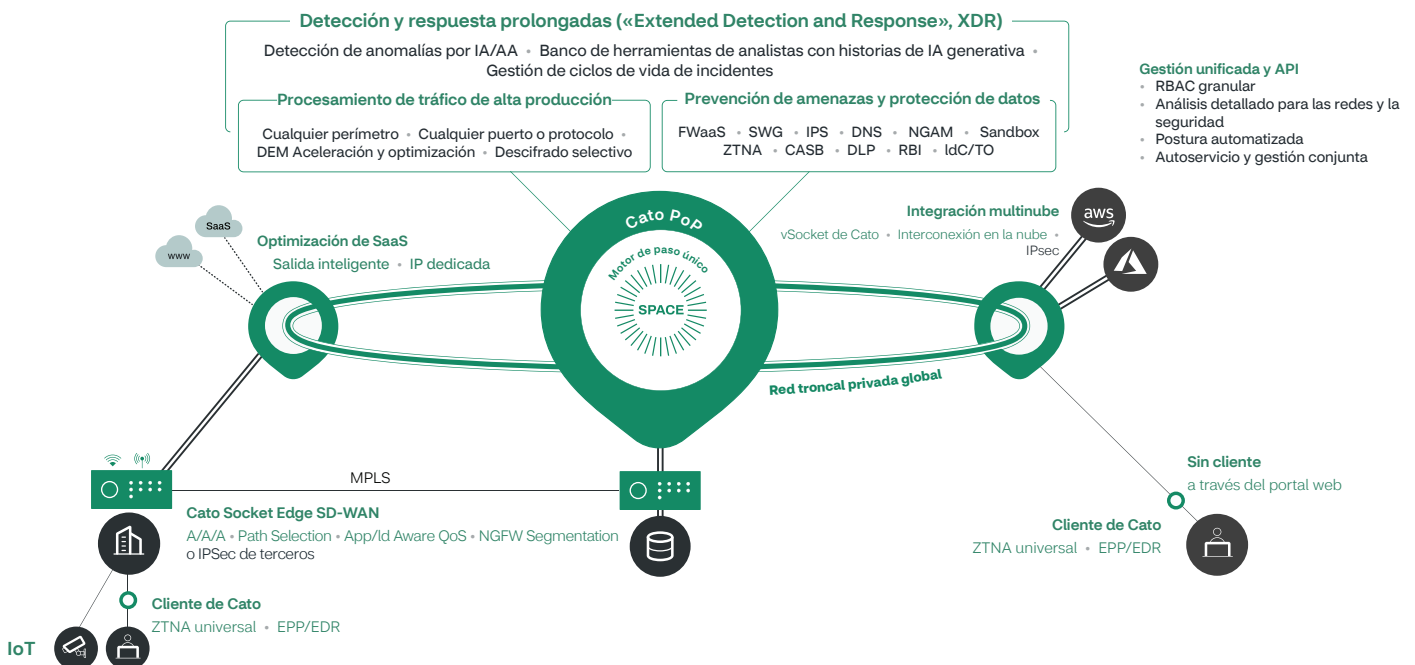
Detección y respuesta prolongadas («Extended Detection and Response», XDR)

Detección de anomalías por IA/AA • Banco de herramientas de analistas con historias de IA generativa • Gestión de ciclos de vida de incidentes

Procesamiento de tráfico de alta producción

Cualquier perímetro • Cualquier puerto o protocolo • DEM Aceleración y optimización • Descifrado selectivo

Prevención de amenazas y protección de datos

FWaaS • SWG • IPS • DNS • NGAM • Sandbox • ZTNA • CASB • DLP • RBI • IdC/TO

Gestión unificada y API
• RBAC granular
• Análisis detallado para las redes y la seguridad
• Postura automatizada
• Autoservicio y gestión conjunta

SaaS
www

Optimización de SaaS
Salida inteligente • IP dedicada

Cato PoP
Motor de paso único
SPACE

Integración multinube
vSocket de Cato • Interconexión en la nube • IPsec

aws

Red troncal privada global

MPLS

Cato Socket Edge SD-WAN
A/A/A • Path Selection • App/Id Aware QoS • NGFW Segmentation o IPSec de terceros

Sin cliente
a través del portal web

Cliente de Cato
ZTNA universal • EPP/EDR

Cliente de Cato
ZTNA universal • EPP/EDR

IoT